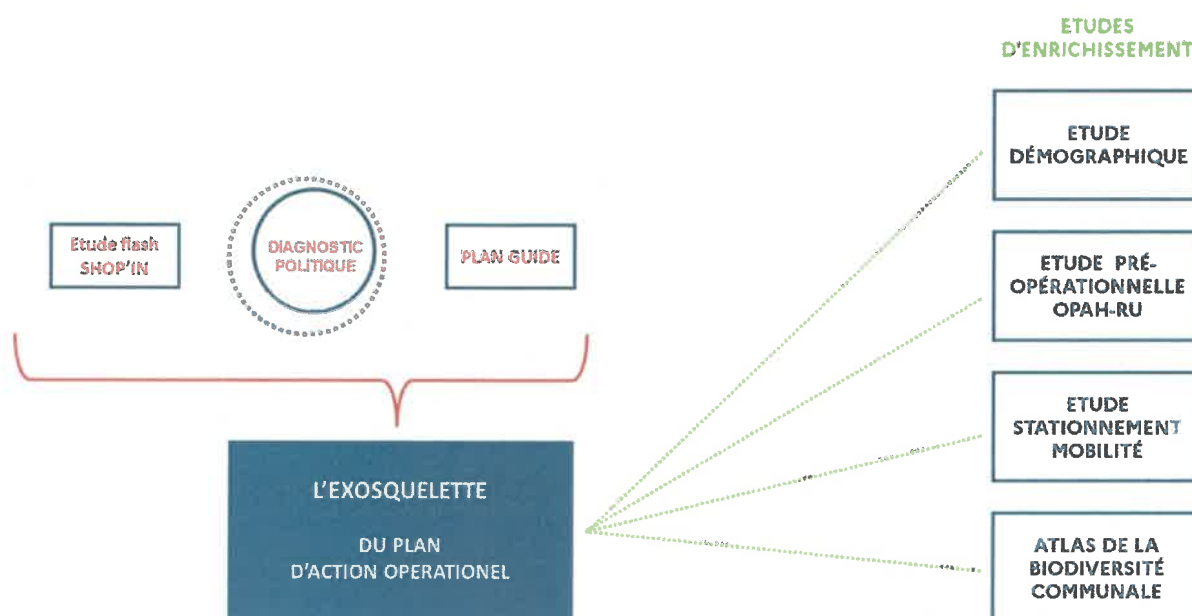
ETUDES D'ENRICHISSEMENT

Etude flash SHOP'IN

DIAGNOSTIC POLITIQUE

PLAN GUIDE

L'EXOSQUELETTE

DU PLAN D'ACTION OPERATIONEL

ETUDE DÉMOGRAPHIQUE

ETUDE PRÉ-OPÉRATIONNELLE OPAH-RU

ETUDE STATIONNEMENT MOBILITÉ

ATLAS DE LA BIODIVERSITÉ COMMUNALE